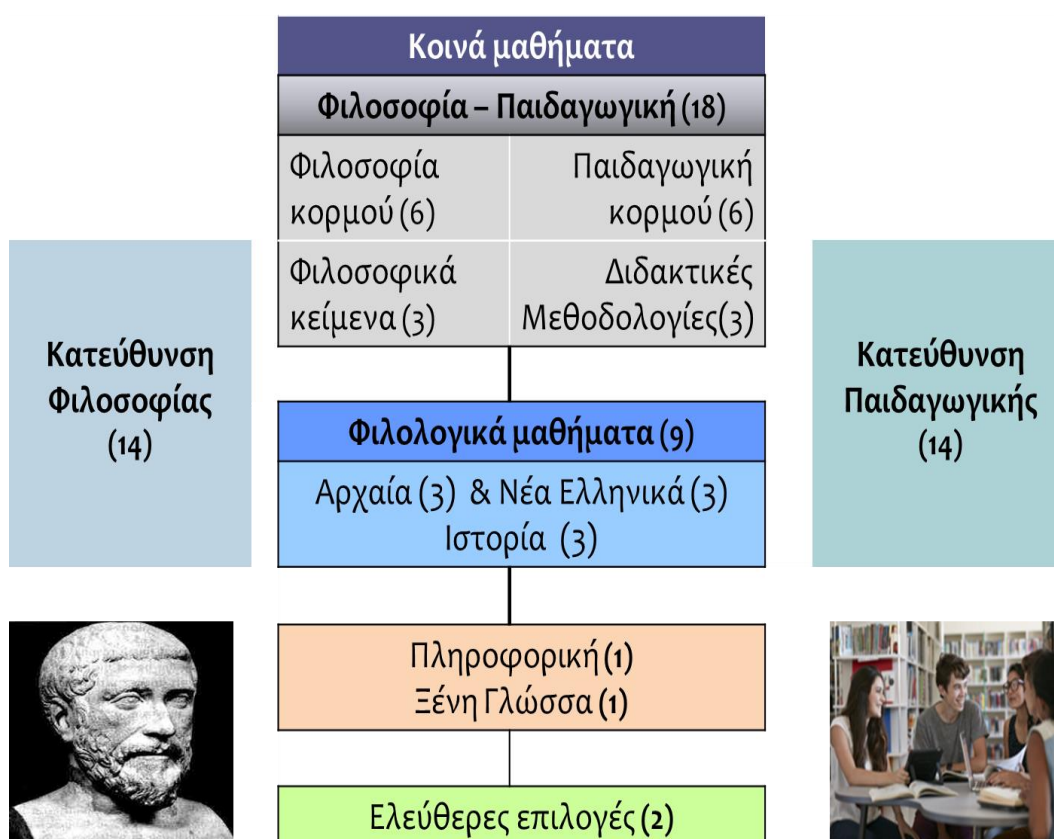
Κοινά μαθήματα

Φιλοσοφία – Παιδαγωγική (18)

Φιλοσοφία κορμού (6)

Παιδαγωγική κορμού (6)

Φιλοσοφικά κείμενα (3)

Διδακτικές Μεθοδολογίες(3)

Κατεύθυνση Φιλοσοφίας (14)

Κατεύθυνση Παιδαγωγικής (14)

Φιλολογικά μαθήματα (9)

Αρχαία (3) & Νέα Ελληνικά (3)
Ιστορία (3)

Πληροφορική (1)
Ξένη Γλώσσα (1)

Ελεύθερες επιλογές (2)